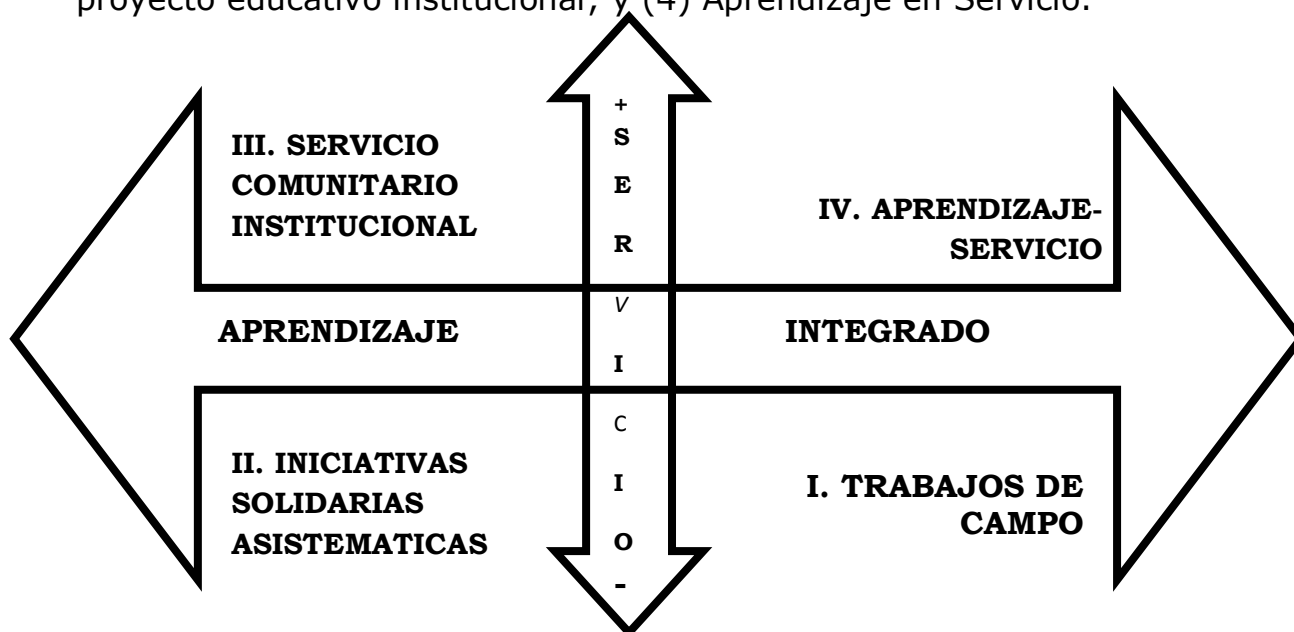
proyecto educativo institucional, y (4) Aprendizaje en Servicio.

III. SERVICIO COMUNITARIO INSTITUCIONAL

+
S
E
R
V
I
C
I
O
-

IV. APRENDIZAJE-SERVICIO

APRENDIZAJE

INTEGRADO

II. INICIATIVAS SOLIDARIAS ASISTEMATICAS

I. TRABAJOS DE CAMPO